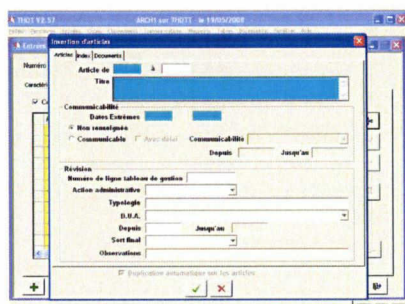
THOT V3.57
ARCH sur THOT - le 19/05/2008
Extrém
Numér
Caractér
Insertion d'articles
Articles Index Documents
Article de à
Titre
Communicabilité
Dates Extrêmes
Non renseignée
Communicable Avec délai Communicabilité
Depuis Jusqu'au
Révision
Numéro de ligne tableau de gestion
Action administrative
Typologie
D.U.A.
Depuis Jusqu'au
Sort final
Observations
Duplication automatique sur les articles